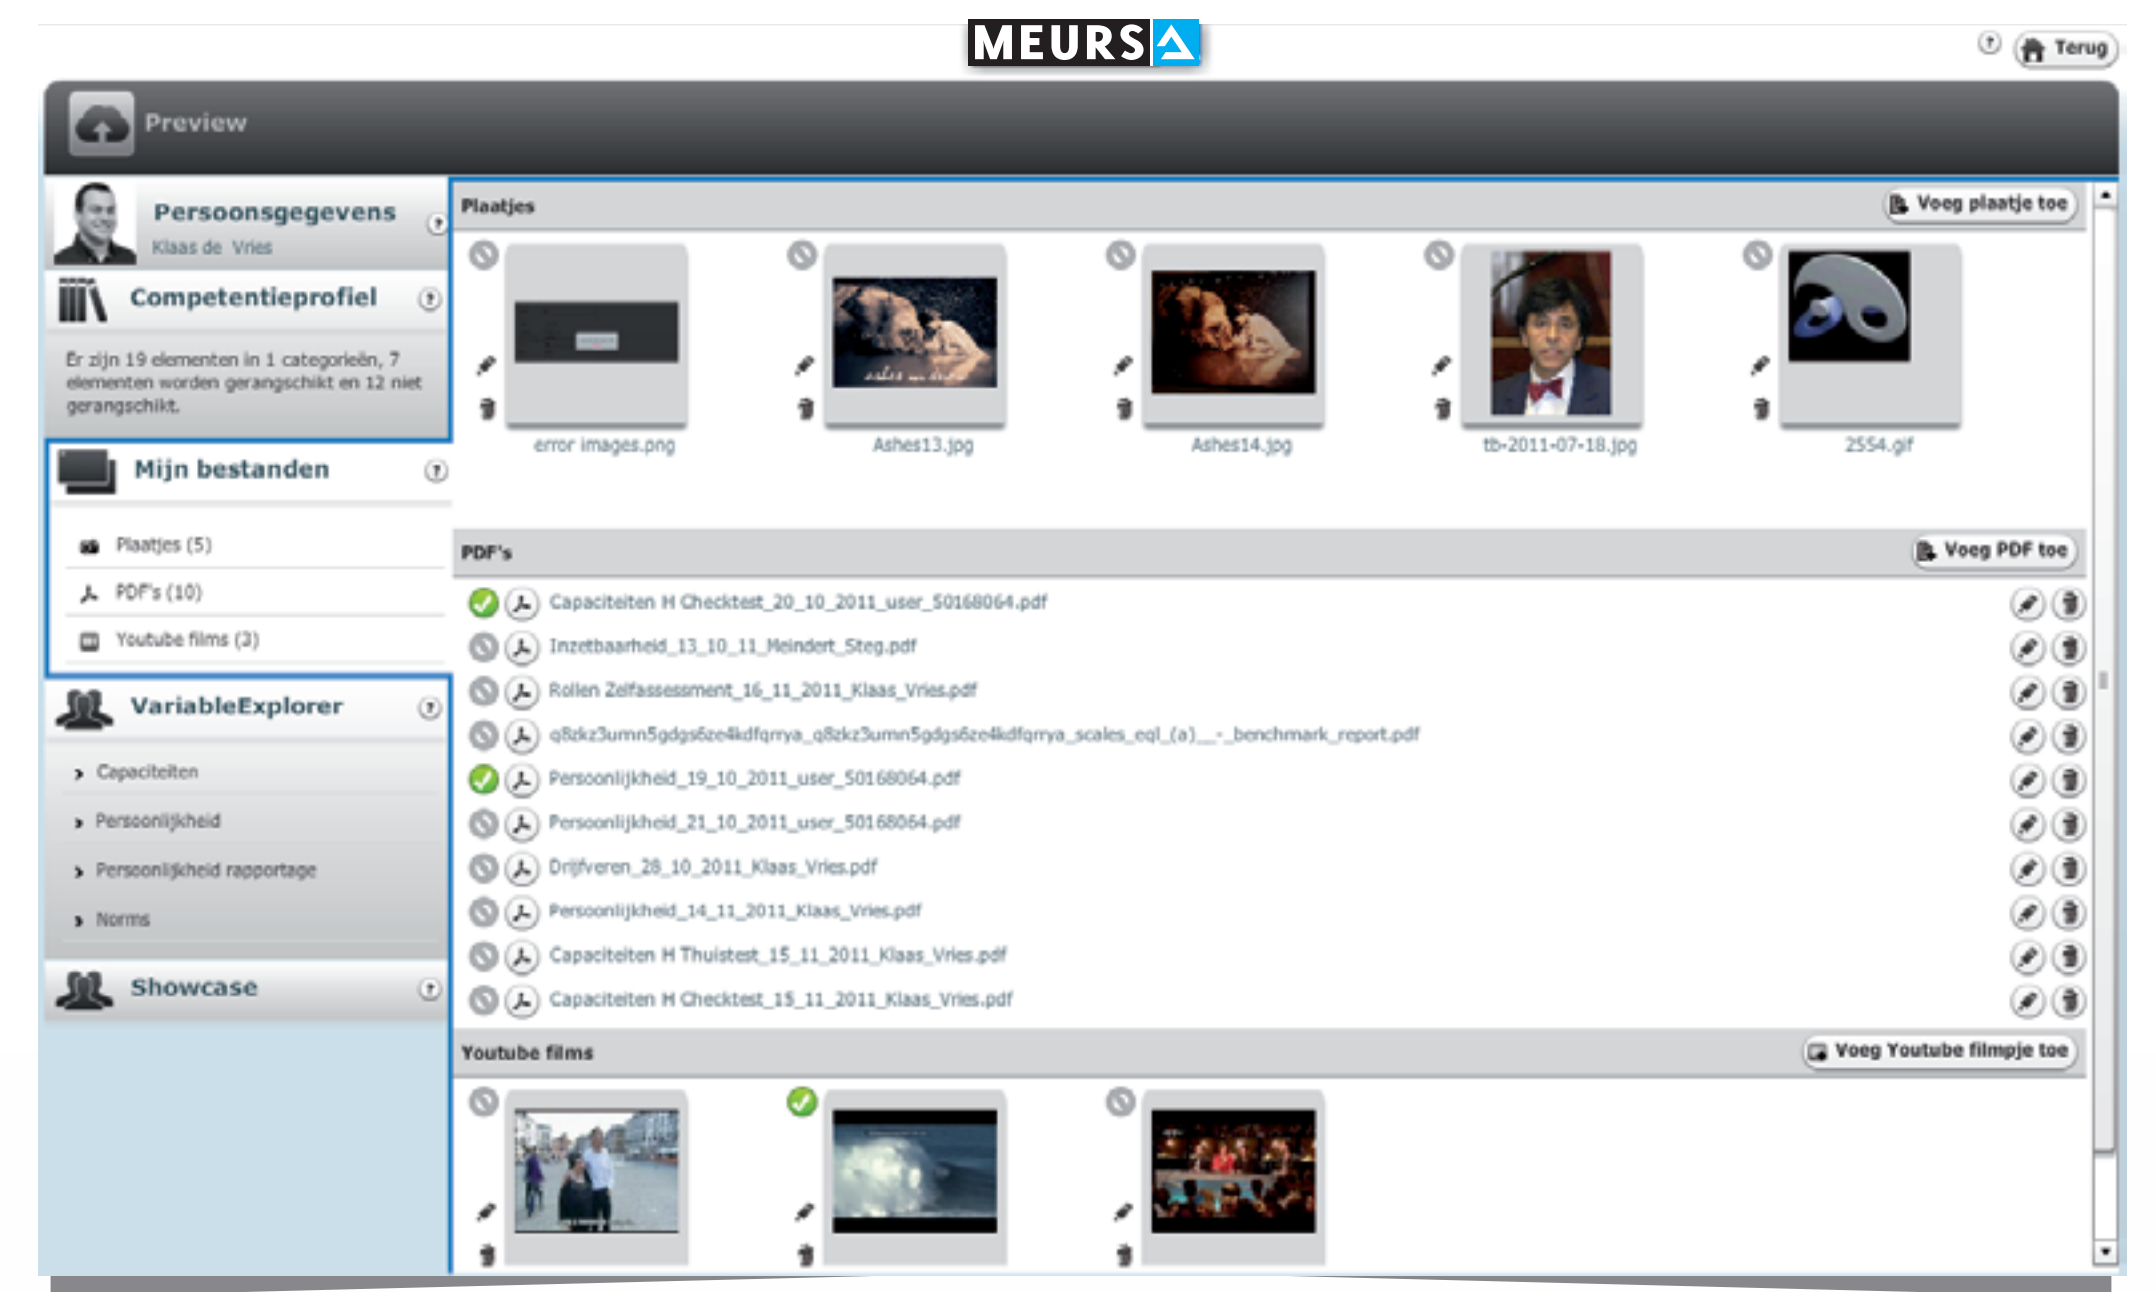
MEURS

Terug

Preview

Persoonsgegevens
Klaas de Vries

Competentieprofiel

Er zijn 19 elementen in 1 categorieën, 7 elementen worden gerangschikt en 12 niet gerangschikt.

Mijn bestanden

Plaatjes (5)
PDF's (10)
Youtube films (3)

VariableExplorer

Capaciteiten
Persoonlijkheid
Persoonlijkheid rapportage
Norms

Showcase

Plaatjes

Voeg plaatje toe

error images.png
Ashes13.jpg
Ashes14.jpg
tb-2011-07-18.jpg
2554.gif

PDF's

Voeg PDF toe

Capaciteiten H Checktest_20_10_2011_user_50168064.pdf
Inzetbaarheid_13_10_11_Meindert_Steg.pdf
Rollen Zelfassessment_16_11_2011_Klaas_Vries.pdf
q8zkz3umn5gdgs6ze4kdfqrrya_q8zkz3umn5gdgs6ze4kdfqrrya_scales_eql_(a)_-_benchmark_report.pdf
Persoonlijkheid_19_10_2011_user_50168064.pdf
Persoonlijkheid_21_10_2011_user_50168064.pdf
Drijfveren_28_10_2011_Klaas_Vries.pdf
Persoonlijkheid_14_11_2011_Klaas_Vries.pdf
Capaciteiten H Thuistest_15_11_2011_Klaas_Vries.pdf
Capaciteiten H Checktest_15_11_2011_Klaas_Vries.pdf

Youtube films

Voeg Youtube filmpje toe